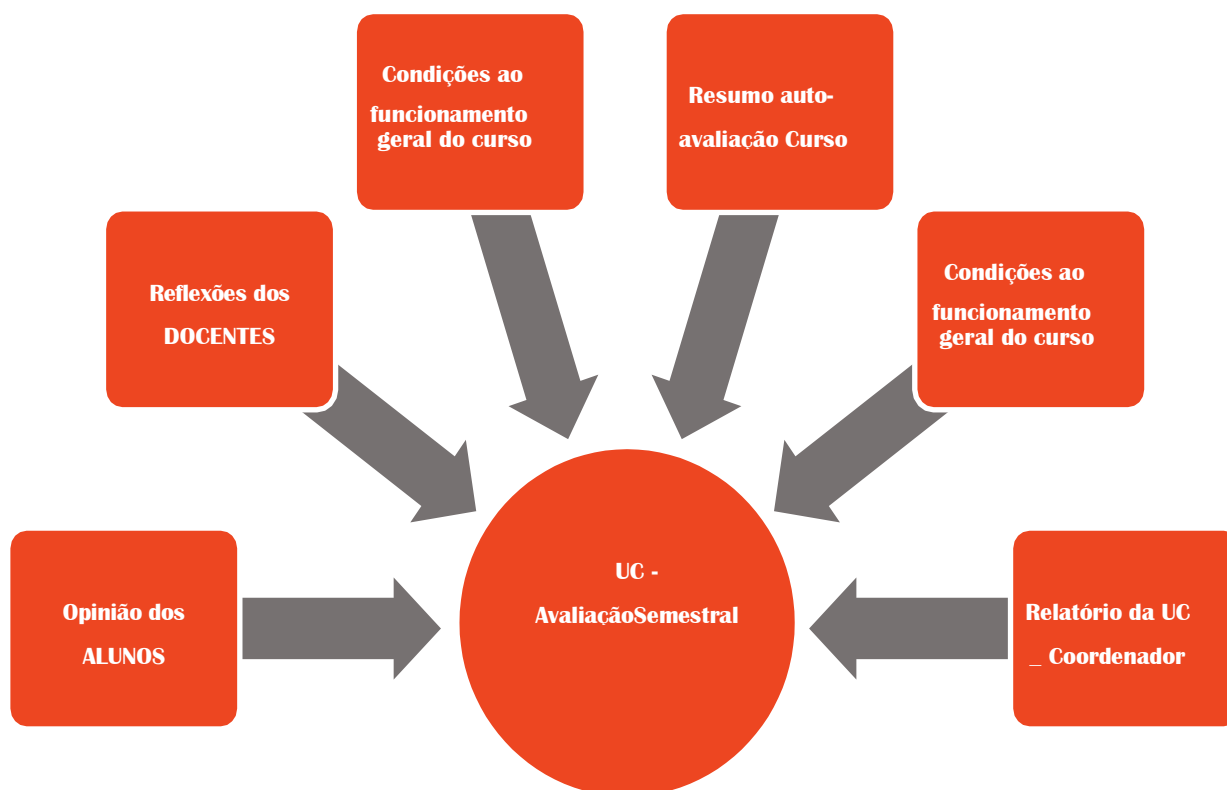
Condições ao funcionamento geral do curso

Resumo auto-avaliação Curso

Reflexões dos DOCENTES

Condições ao funcionamento geral do curso

Opinião dos ALUNOS

UC - AvaliaçãoSemestral

Relatório da UC _ Coordenador